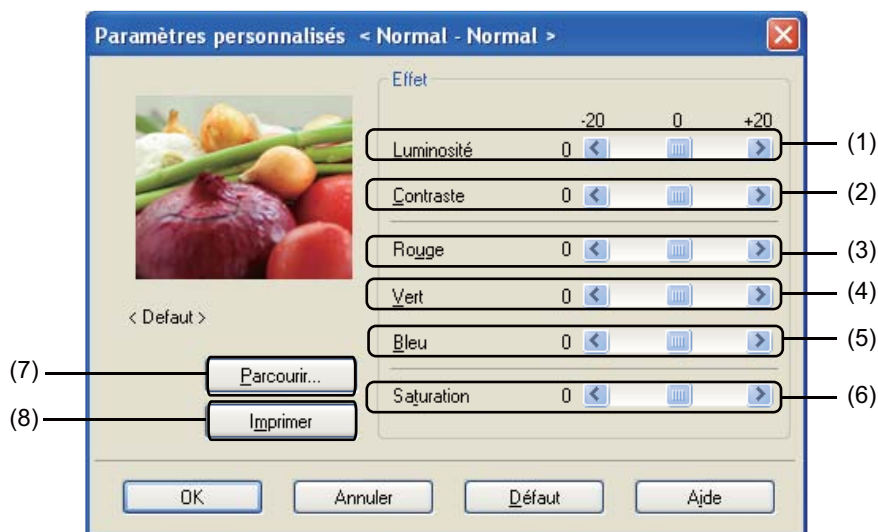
Paramètres personnalisés < Normal - Normal >

Effet

-20 0 +20

Luminosité 0 (1)

Contraste 0 (2)

Rouge 0 (3)

Vert 0 (4)

Bleu 0 (5)

Saturation 0 (6)

< Defaut >

(7) Parcourir...

(8) Imprimer

OK Annuler Défaut Aide